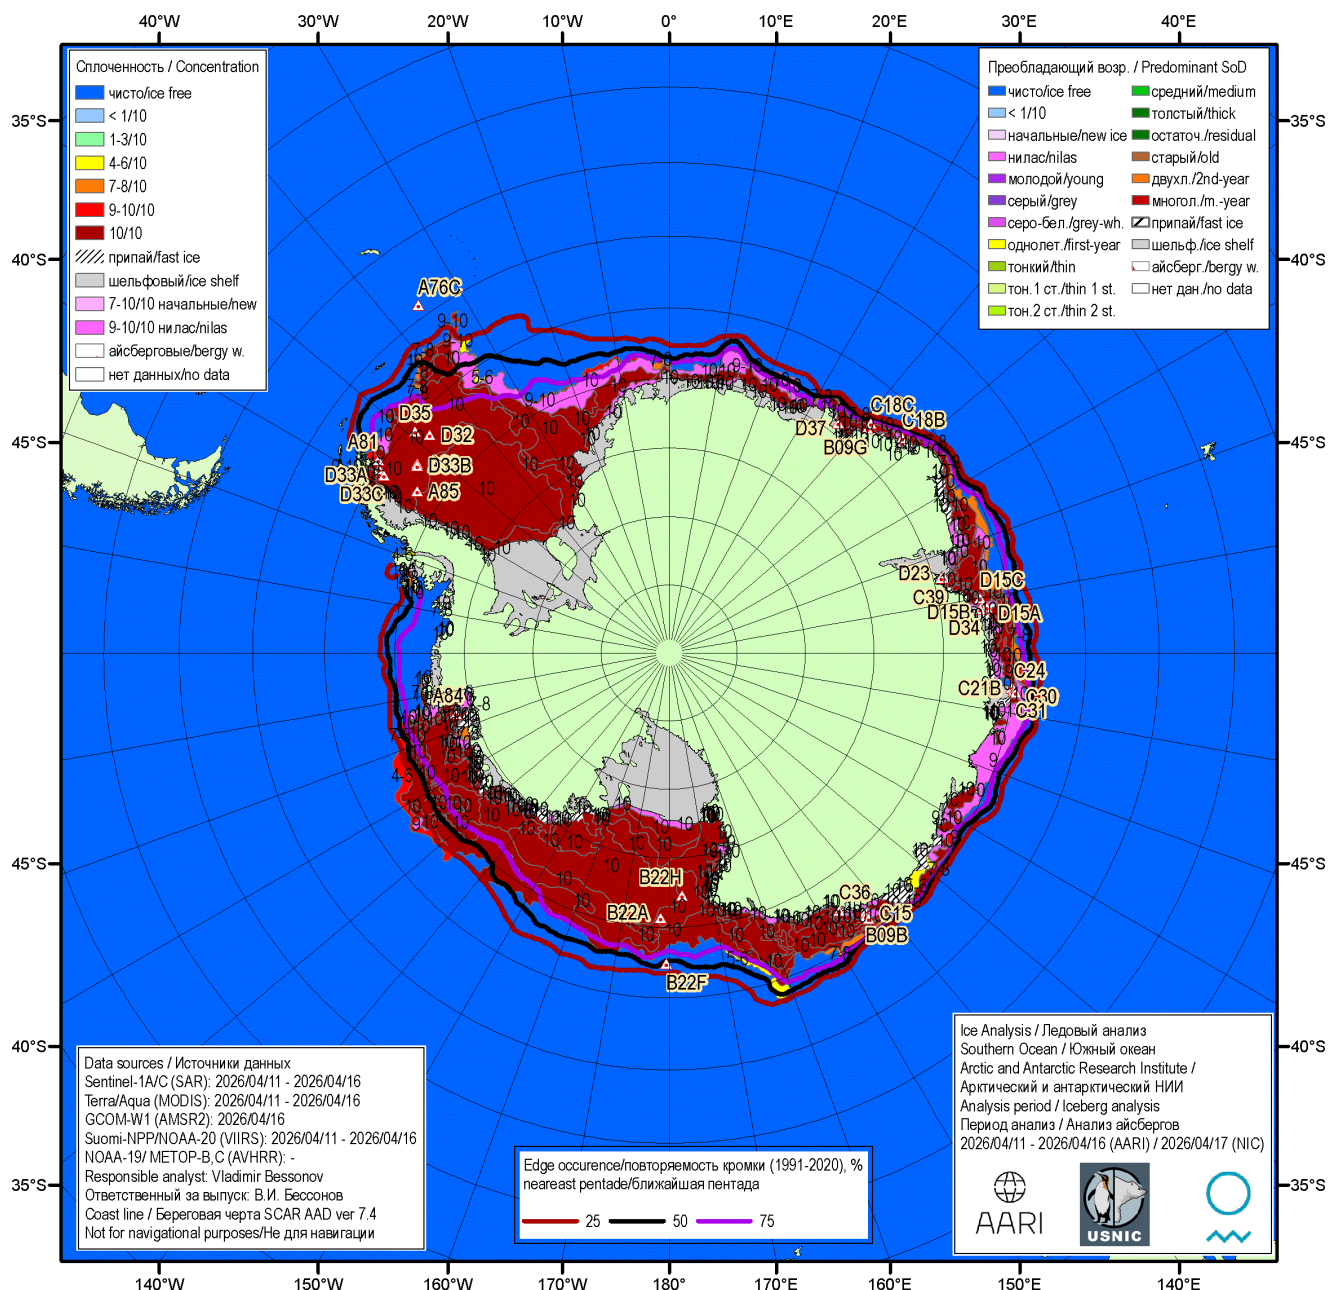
40°W 30°W 20°W 10°W 0° 10°E 20°E 30°E 40°E

35°S 40°S 45°S 45°S 40°S 35°S

35°S 40°S 45°S 45°S 40°S 35°S

Сплоченность / Concentration
чисто/ice free
< 1/10
1-3/10
4-6/10
7-8/10
9-10/10
10/10
припай/fast ice
шельфовый/ice shelf
7-10/10 начальные/new
9-10/10 нилас/nilas
айсберговые/bergy w.
нет данных/no data

Преобладающий возр. / Predominant SoD
чисто/ice free
< 1/10
начальные/new ice
нилас/nilas
молодой/young
серый/grey
серо-бел./grey-wh.
однолет./first-year
тонкий/thin
тон.1 ст./thin 1 st.
тон.2 ст./thin 2 st.
средний/medium
толстый/thick
остаточ./residual
старый/old
двухл./2nd-year
многол./m.-year
припай/fast ice
шельф./ice shelf
айсберг./bergy w.
нет дан./no data

A76C D35 D32 A81 D33A D33B D33C A85 D37 C18C C18B B09G D23 D15C C39 D15B D15A D34 C24 C21B C30 C31 A84 B22H C36 C15 B09B B22A B22F

Data sources / Источники данных
Sentinel-1A/C (SAR): 2026/04/11 - 2026/04/16
Terra/Aqua (MODIS): 2026/04/11 - 2026/04/16
GCOM-W1 (AMSR2): 2026/04/16
Suomi-NPP/NOAA-20 (VIIRS): 2026/04/11 - 2026/04/16
NOAA-19/ METOP-B,C (AVHRR): -
Responsible analyst: Vladimir Bessonov
Ответственный за выпуск: В.И. Бессонов
Coast line / Береговая черта SCAR AAD ver 7.4
Not for navigational purposes/Не для навигации

Edge occurence/повторяемость кромки (1991-2020), %
neareast pentade/ближайшая пентада
25 50 75

Ice Analysis / Ледовый анализ
Southern Ocean / Южный океан
Arctic and Antarctic Research Institute /
Арктический и антарктический НИИ
Analysis period / Iceberg analysis
Период анализа / Анализ айсбергов
2026/04/11 - 2026/04/16 (AARI) / 2026/04/17 (NIC)
AARI
USNIC

140°W 150°W 160°W 170°W 180° 170°E 160°E 150°E 140°E